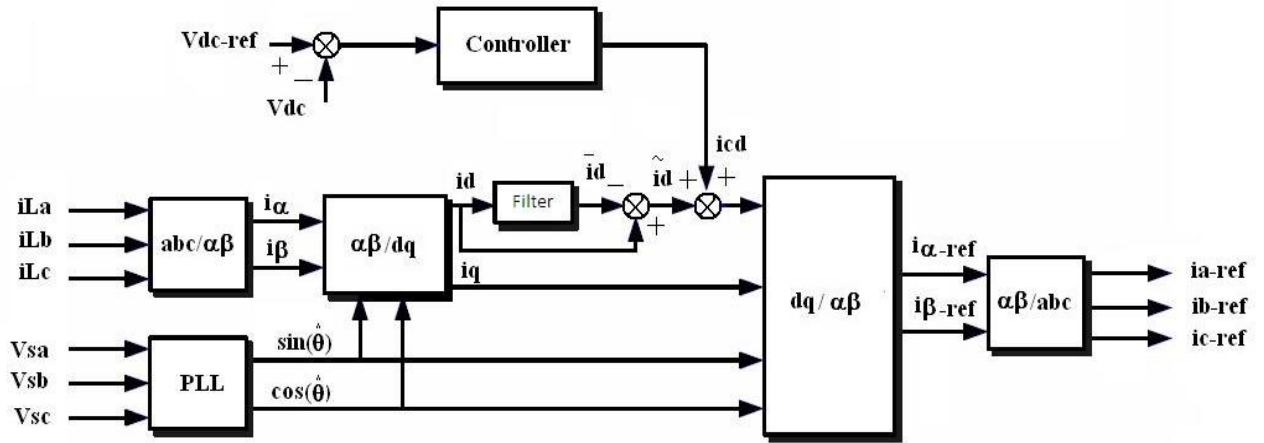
Vdc-ref
+ −
Vdc
Controller
icd
iLa
iLb
iLc
abc/αβ
$i_\alpha$
$i_\beta$
αβ/dq
id
Filter
$\bar{i}d$ −
+
$\tilde{i}d$ +
+
iq
dq/ αβ
$i_\alpha$-ref
$i_\beta$-ref
αβ/abc
ia-ref
ib-ref
ic-ref
Vsa
Vsb
Vsc
PLL
$\sin(\hat{\theta})$
$\cos(\hat{\theta})$